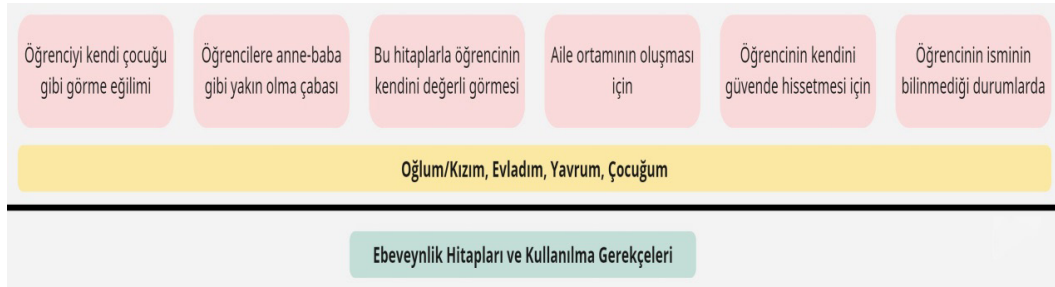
Öğrenciyi kendi çocuğu gibi görme eğilimi

Öğrencilere anne-baba gibi yakın olma çabası

Bu hitaplarla öğrencinin kendini değerli görmesi

Aile ortamının oluşması için

Öğrencinin kendini güvende hissetmesi için

Öğrencinin isminin bilinmediği durumlarda

Oğlum/Kızım, Evladım, Yavrum, Çocuğum

Ebeveynlik Hitapları ve Kullanılma Gerekçeleri